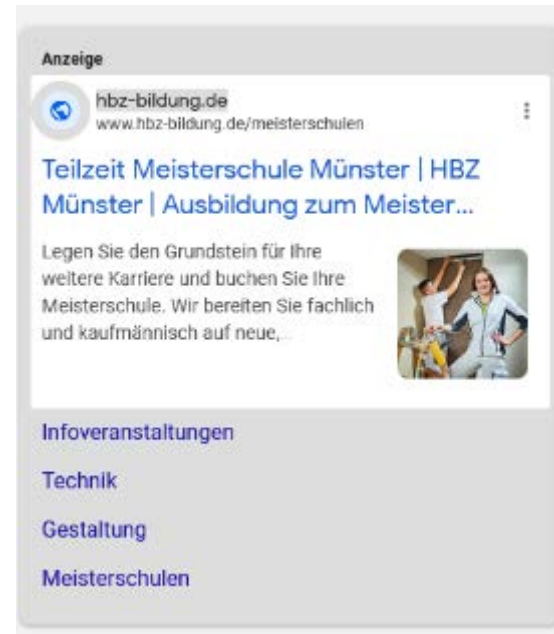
Anzeige

hbz-bildung.de
www.hbz-bildung.de/meisterschulen

Teilzeit Meisterschule Münster | HBZ Münster | Ausbildung zum Meister...

Legen Sie den Grundstein für Ihre weitere Karriere und buchen Sie Ihre Meisterschule. Wir bereiten Sie fachlich und kaufmännisch auf neue,...

Infoveranstaltungen

Technik

Gestaltung

Meisterschulen